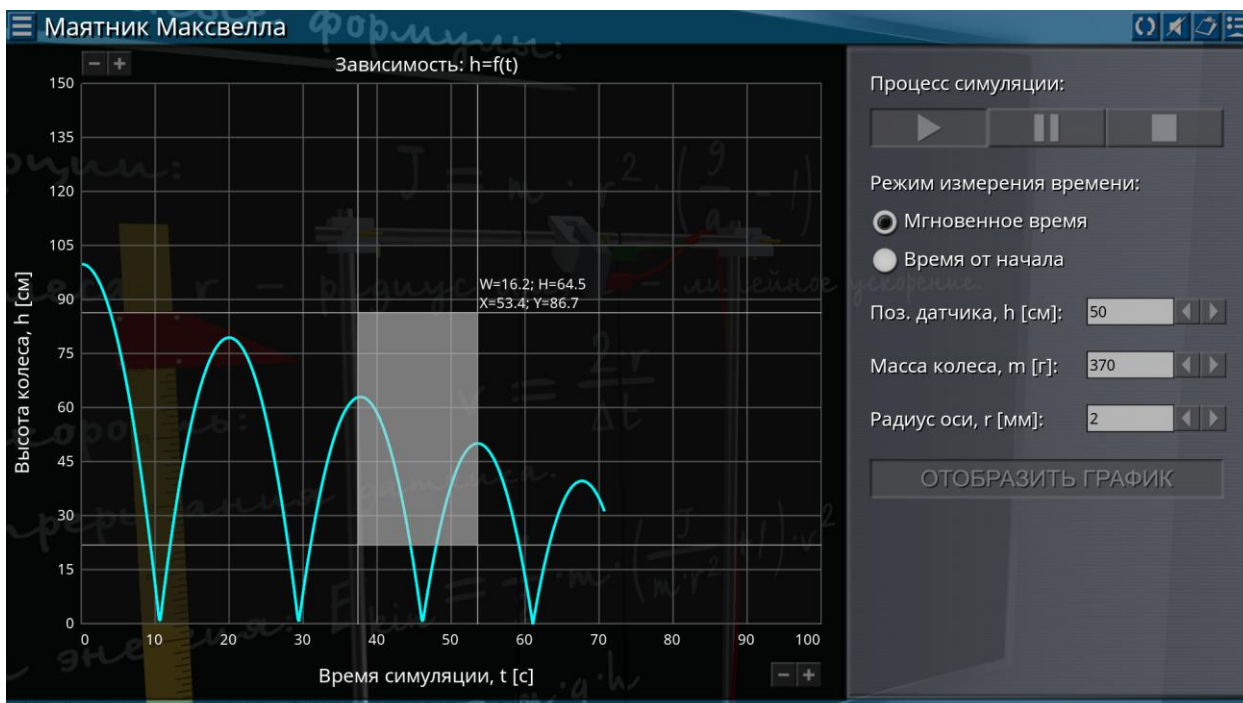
Маятник Максвелла

− +

Зависимость: h=f(t)

150
135
120
105
90
75
60
45
30
15
0

Высота колеса, h [см]

W=16.2; H=64.5
X=53.4; Y=86.7

0 10 20 30 40 50 60 70 80 90 100

Время симуляции, t [с]

− +

Процесс симуляции:

Режим измерения времени:

Мгновенное время

Время от начала

Поз. датчика, h [см]: 50

Масса колеса, m [г]: 370

Радиус оси, r [мм]: 2

ОТОБРАЗИТЬ ГРАФИК